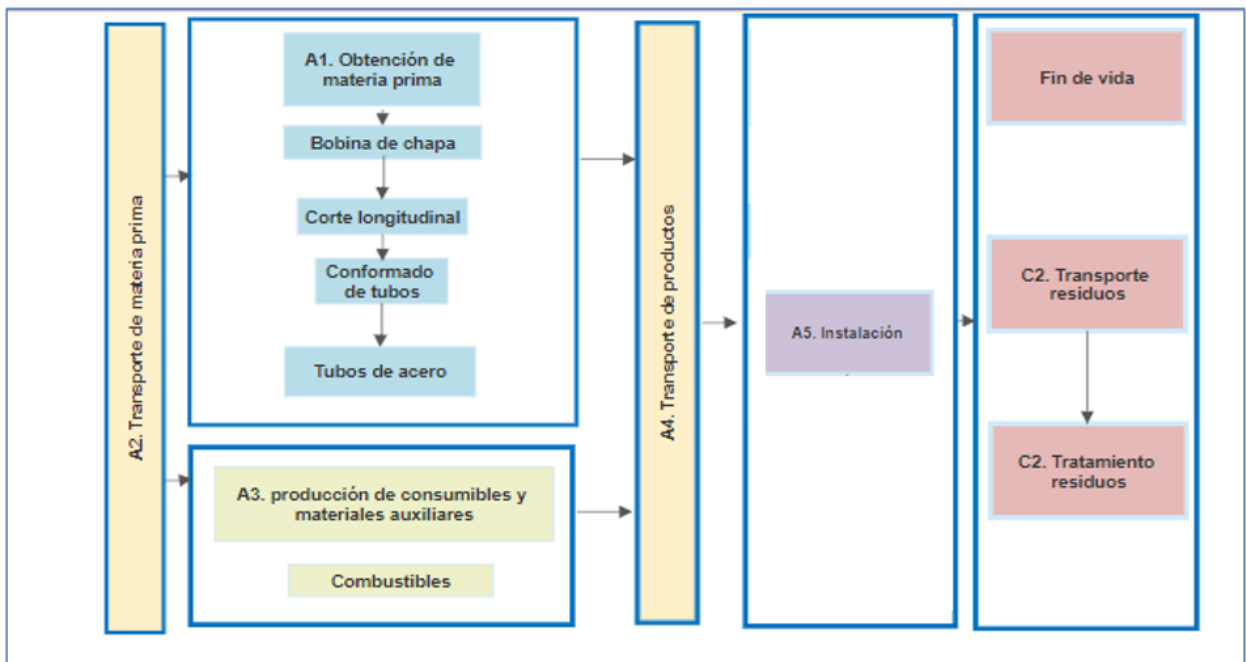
A2. Transporte de materia prima

A1. Obtención de materia prima

Bobina de chapa

Corte longitudinal

Conformado de tubos

Tubos de acero

A3. producción de consumibles y materiales auxiliares

Combustibles

A4. Transporte de productos

A5. Instalación

Fin de vida

C2. Transporte residuos

C2. Tratamiento residuos